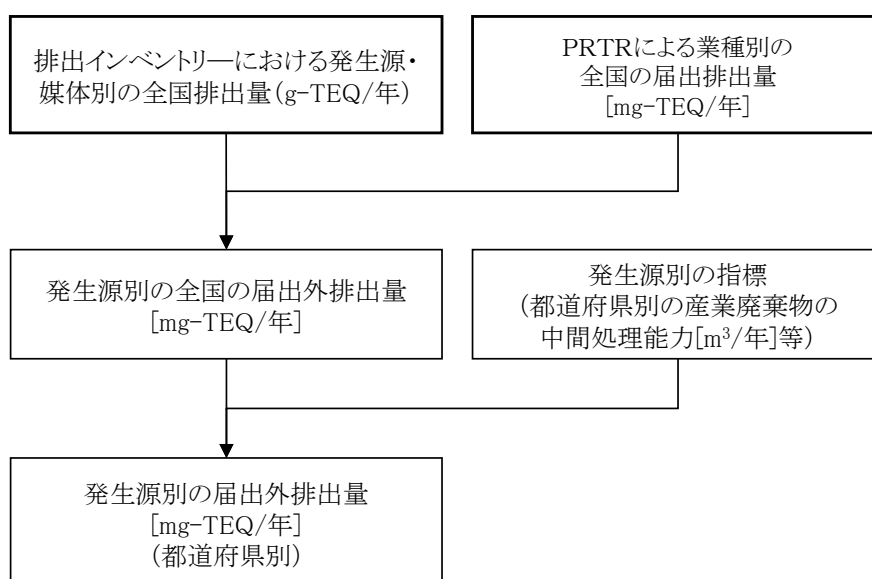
排出インベントリーにおける発生源・媒体別の全国排出量(g-TEQ/年)

PRTRによる業種別の全国の届出排出量 [mg-TEQ/年]

発生源別の全国の届出外排出量 [mg-TEQ/年]

発生源別の指標 (都道府県別の産業廃棄物の中間処理能力[$m^3$/年]等)

発生源別の届出外排出量 [mg-TEQ/年] (都道府県別)